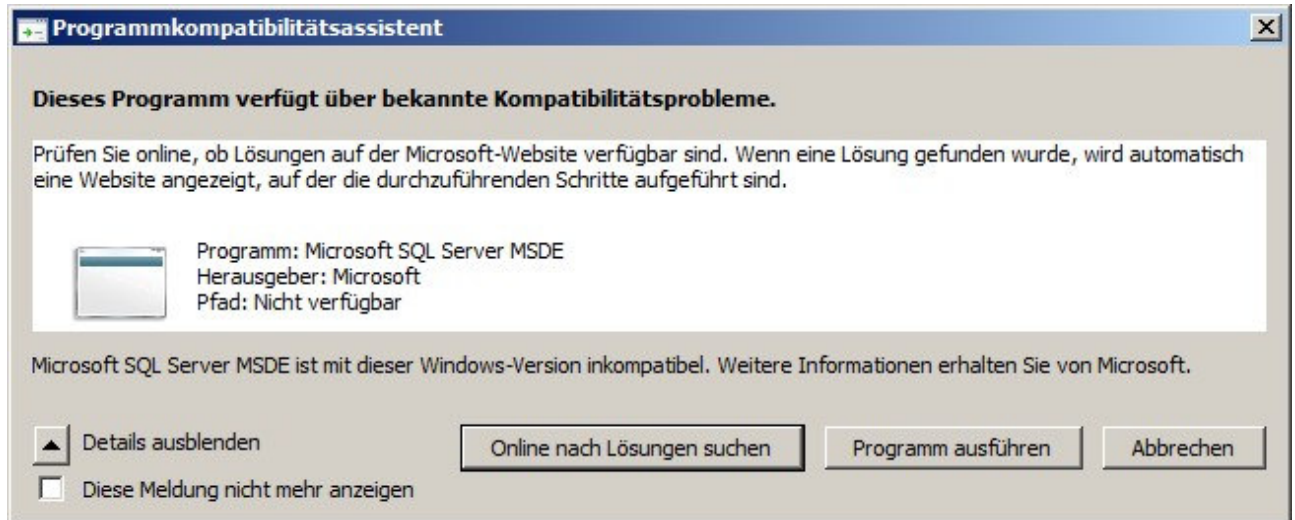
Programmkompatibilitätsassistent

Dieses Programm verfügt über bekannte Kompatibilitätsprobleme.

Prüfen Sie online, ob Lösungen auf der Microsoft-Website verfügbar sind. Wenn eine Lösung gefunden wurde, wird automatisch eine Website angezeigt, auf der die durchzuführenden Schritte aufgeführt sind.

Programm: Microsoft SQL Server MSDE
Herausgeber: Microsoft
Pfad: Nicht verfügbar

Microsoft SQL Server MSDE ist mit dieser Windows-Version inkompatibel. Weitere Informationen erhalten Sie von Microsoft.

Details ausblenden
Diese Meldung nicht mehr anzeigen

Online nach Lösungen suchen
Programm ausführen
Abbrechen